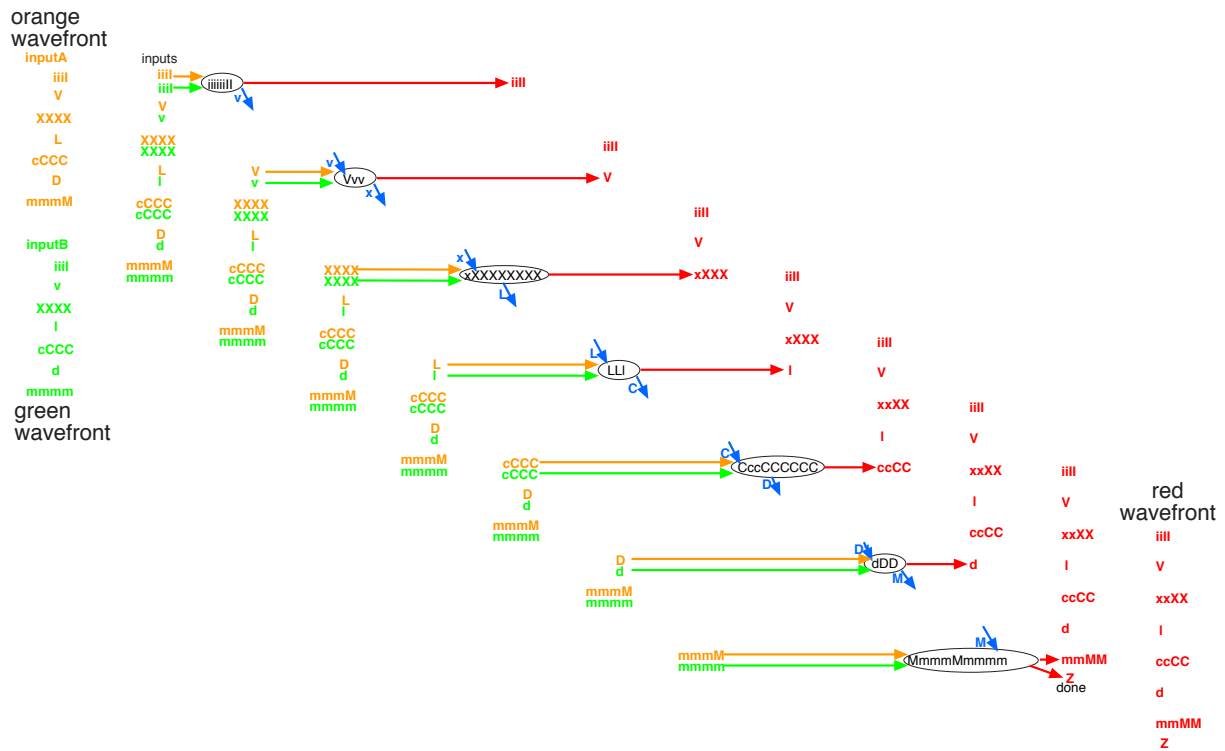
orange wavefront

inputA
iiil
V
XXXX
L
cCCC
D
mmmM

inputB
iiil
v
XXXX
l
cCCC
d
mmmm

green wavefront

inputs
iiil
iiil
iiiiiiIl
v
iiIl

V
v
XXXX
XXXX
L
l
cCCC
cCCC
D
d
mmmM
mmmm

V
v
v
Vvv
x
iiIl
V

XXXX
XXXX
L
l
cCCC
cCCC
D
d
mmmM
mmmm

XXXX
XXXX
x
xXXXXXXXX
L
iiIl
V
xXXX

L
l
cCCC
cCCC
D
d
mmmM
mmmm

L
l
L
LLl
C
iiIl
V
xXXX
l

cCCC
cCCC
D
d
mmmM
mmmm

cCCC
cCCC
C
CccCCCCCC
D
iiIl
V
xxXX
l
ccCC

D
d
mmmM
mmmm

D
d
D
dDD
M
iiIl
V
xxXX
l
ccCC
d

mmmM
mmmm
mmmM
mmmm
M
MmmmMmmmm
mmMM
Z
done

iiIl
V
xxXX
l
ccCC
d

red wavefront
iiIl
V
xxXX
l
ccCC
d
mmMM
Z